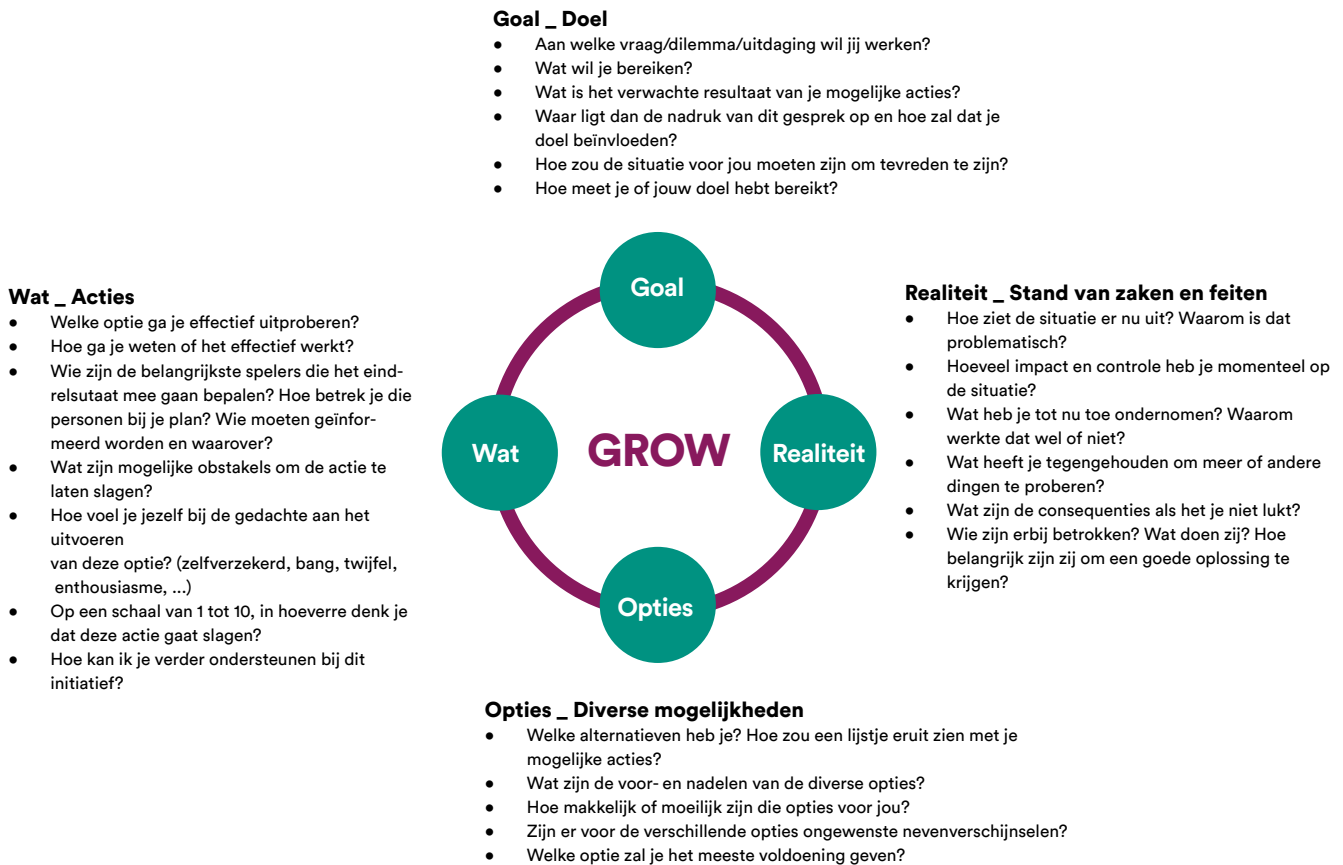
**Goal _ Doel**
- Aan welke vraag/dilemma/uitdaging wil jij werken?
- Wat wil je bereiken?
- Wat is het verwachte resultaat van je mogelijke acties?
- Waar ligt dan de nadruk van dit gesprek op en hoe zal dat je doel beïnvloeden?
- Hoe zou de situatie voor jou moeten zijn om tevreden te zijn?
- Hoe meet je of jouw doel hebt bereikt?

**Wat _ Acties**
- Welke optie ga je effectief uitproberen?
- Hoe ga je weten of het effectief werkt?
- Wie zijn de belangrijkste spelers die het eindrelsutaat mee gaan bepalen? Hoe betrek je die personen bij je plan? Wie moeten geïnformeerd worden en waarover?
- Wat zijn mogelijke obstakels om de actie te laten slagen?
- Hoe voel je jezelf bij de gedachte aan het uitvoeren
van deze optie? (zelfverzekerd, bang, twijfel, enthousiasme, ...)
- Op een schaal van 1 tot 10, in hoeverre denk je dat deze actie gaat slagen?
- Hoe kan ik je verder ondersteunen bij dit initiatief?

Goal

Wat

GROW

Realiteit

Opties

**Realiteit _ Stand van zaken en feiten**
- Hoe ziet de situatie er nu uit? Waarom is dat problematisch?
- Hoeveel impact en controle heb je momenteel op de situatie?
- Wat heb je tot nu toe ondernomen? Waarom werkte dat wel of niet?
- Wat heeft je tegengehouden om meer of andere dingen te proberen?
- Wat zijn de consequenties als het je niet lukt?
- Wie zijn erbij betrokken? Wat doen zij? Hoe belangrijk zijn zij om een goede oplossing te krijgen?

**Opties _ Diverse mogelijkheden**
- Welke alternatieven heb je? Hoe zou een lijstje eruit zien met je mogelijke acties?
- Wat zijn de voor- en nadelen van de diverse opties?
- Hoe makkelijk of moeilijk zijn die opties voor jou?
- Zijn er voor de verschillende opties ongewenste nevenverschijnselen?
- Welke optie zal je het meeste voldoening geven?